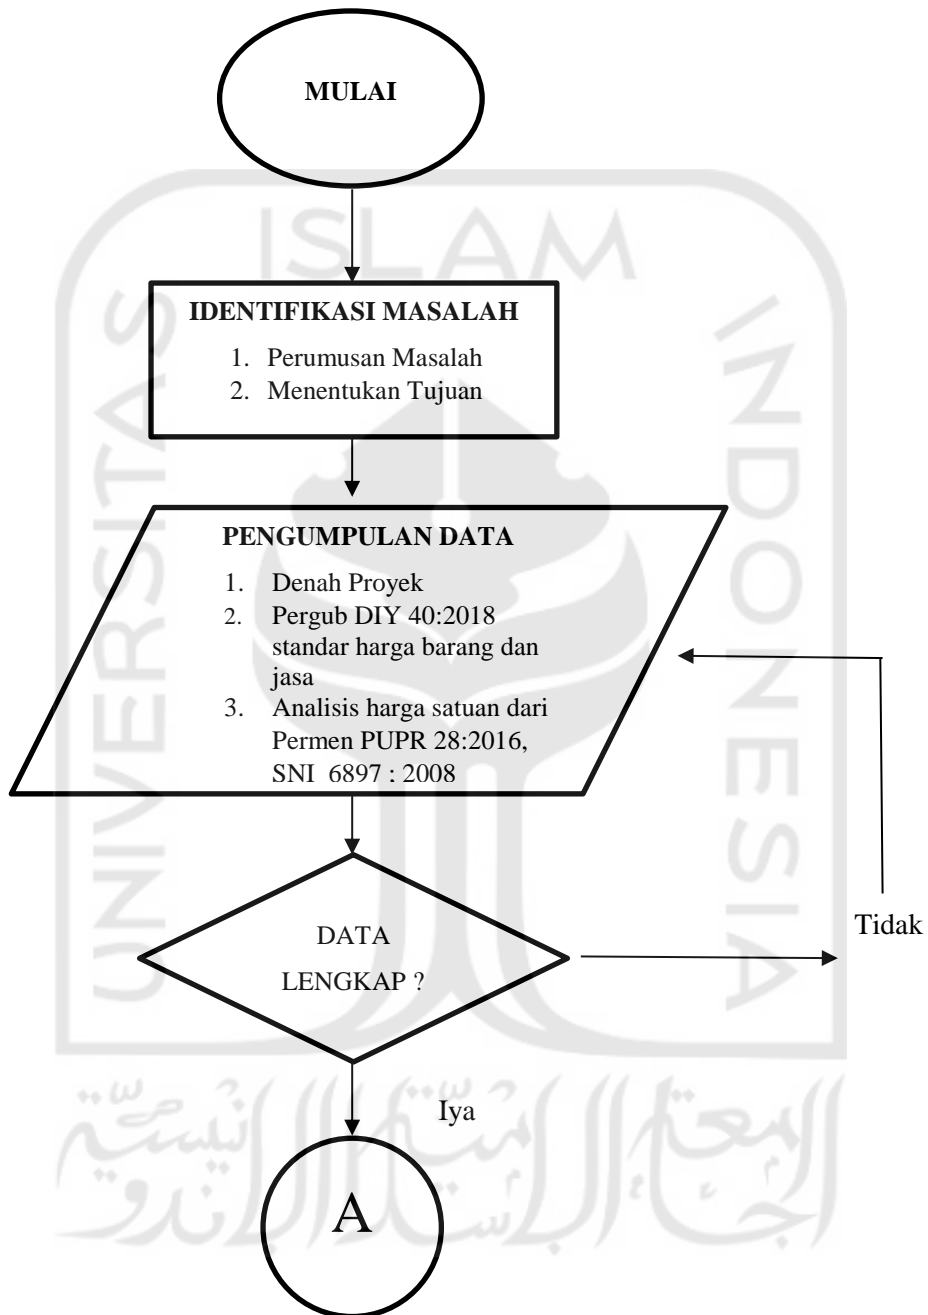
MULAI

IDENTIFIKASI MASALAH

1. Perumusan Masalah
2. Menentukan Tujuan

PENGUMPULAN DATA

1. Denah Proyek
2. Pergub DIY 40:2018 standar harga barang dan jasa
3. Analisis harga satuan dari Permen PUPR 28:2016, SNI 6897 : 2008

DATA LENGKAP ?

Tidak

Iya

A

ISLAM INDONESIA UNIVERSITAS